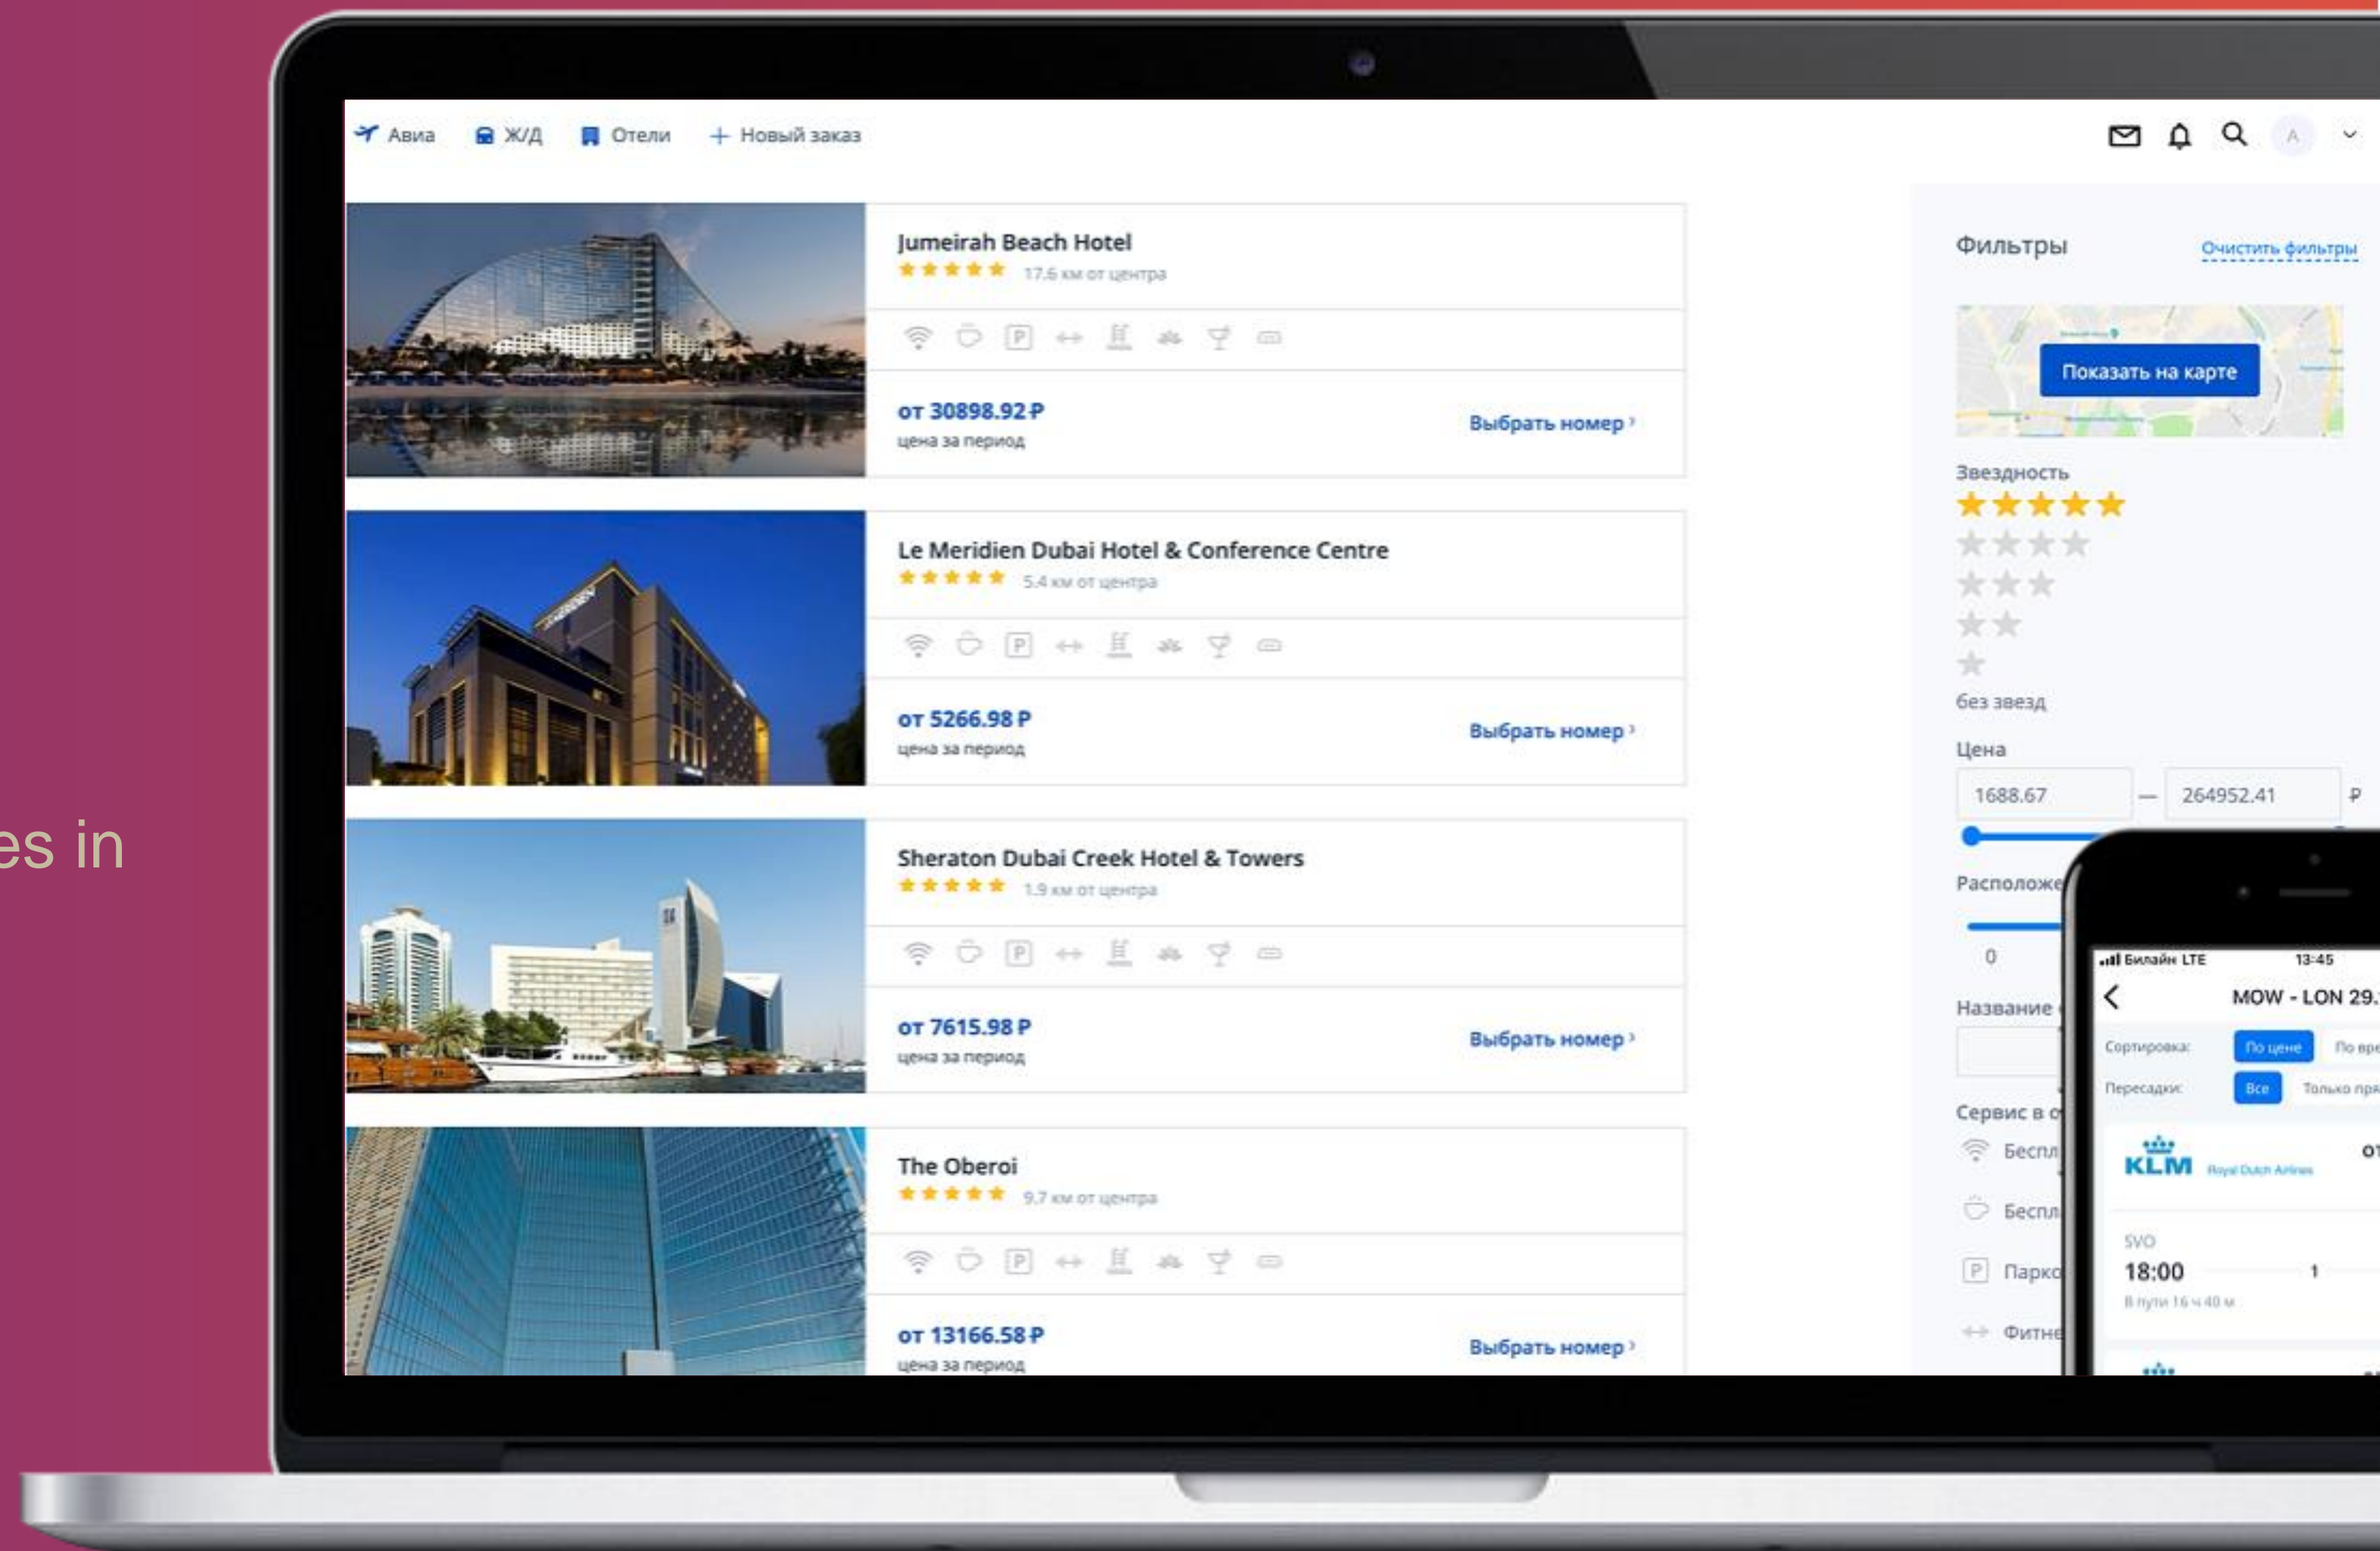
es in

Авиа Ж/Д Отели + Новый заказ

A

Jumeirah Beach Hotel
17.6 км от центра
от 30898.92 ₽
цена за период
Выбрать номер ›

Le Meridien Dubai Hotel & Conference Centre
5.4 км от центра
от 5266.98 ₽
цена за период
Выбрать номер ›

Sheraton Dubai Creek Hotel & Towers
1.9 км от центра
от 7615.98 ₽
цена за период
Выбрать номер ›

The Oberoi
9.7 км от центра
от 13166.58 ₽
цена за период
Выбрать номер ›

Фильтры
Очистить фильтры
Показать на карте
Звездность
без звезд
Цена
1688.67 — 264952.41 ₽
Расположе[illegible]
0
Название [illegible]
Сервис в о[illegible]
Беспл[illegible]
Беспл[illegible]
Парко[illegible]
Фитне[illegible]

Билайн LTE 13:45
MOW - LON 29.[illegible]
Сортировка: По цене По вре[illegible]
Пересадки: Все Только пря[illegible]
KLM Royal Dutch Airlines
от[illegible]
SVO
18:00
В пути 16 ч 40 м
1